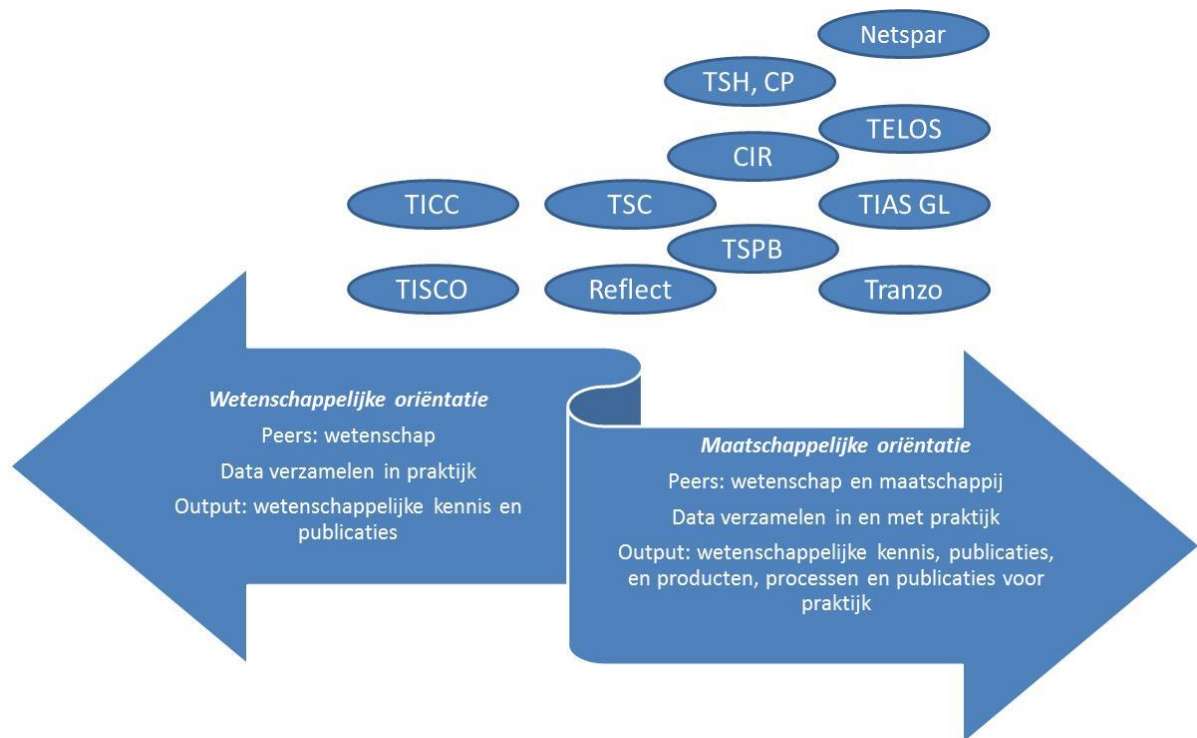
Netspar

TSH, CP

TELOS

CIR

TICC

TSC

TIAS GL

TSPB

TISCO

Reflect

Tranzo

*Wetenschappelijke oriëntatie*

Peers: wetenschap

Data verzamelen in praktijk

Output: wetenschappelijke kennis en publicaties

*Maatschappelijke oriëntatie*

Peers: wetenschap en maatschappij

Data verzamelen in en met praktijk

Output: wetenschappelijke kennis, publicaties, en producten, processen en publicaties voor praktijk